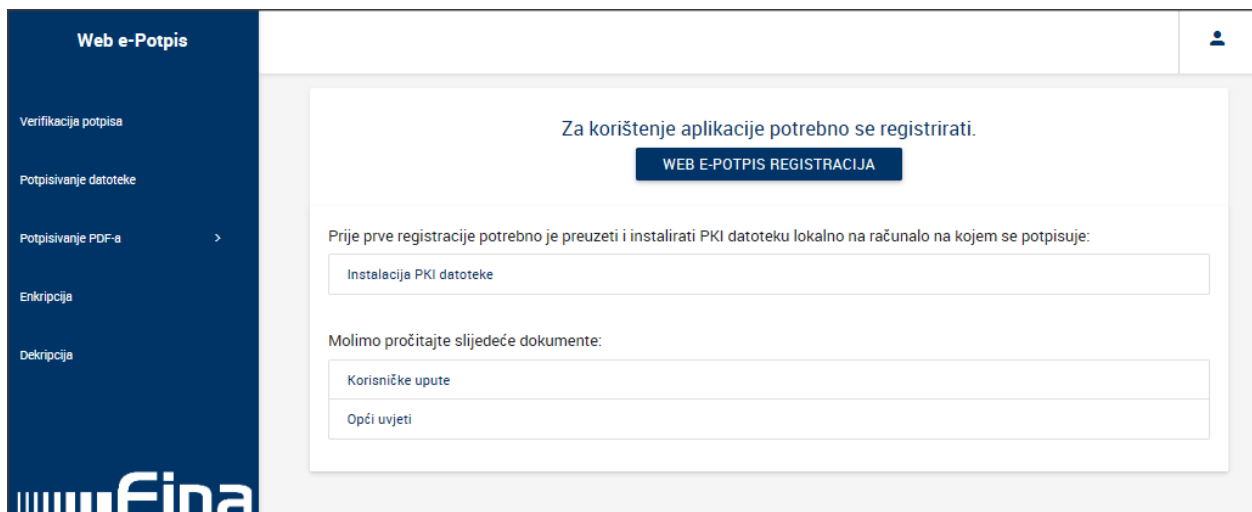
Web e-Potpis

Verifikacija potpisa

Potpisivanje datoteke

Potpisivanje PDF-a >

Enkripcija

Dekripcija

Fina

Za korištenje aplikacije potrebno se registrirati.

WEB E-POTPIS REGISTRACIJA

Prije prve registracije potrebno je preuzeti i instalirati PKI datoteku lokalno na računalo na kojem se potpisuje:

Instalacija PKI datoteke

Molimo pročitajte slijedeće dokumente:

Korisničke upute

Opći uvjeti